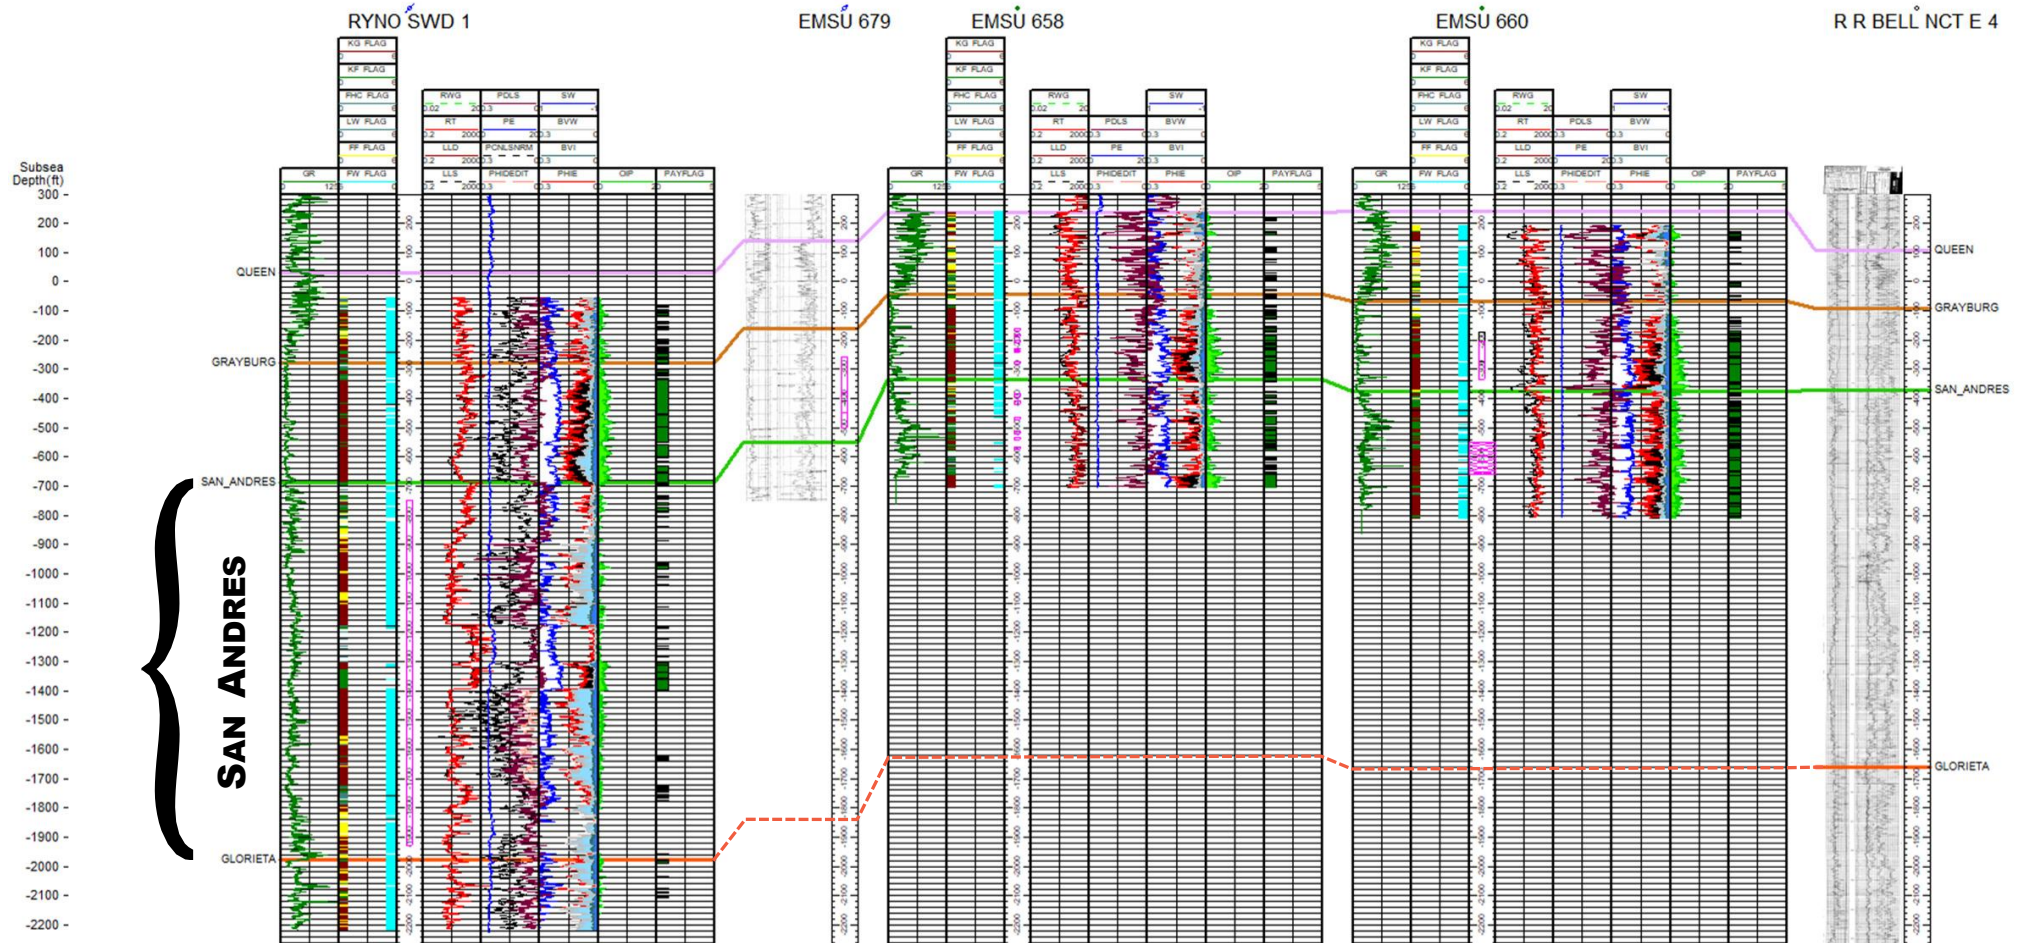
RYNO SWD 1

EMSU 679

EMSU 658

EMSU 660

R R BELL NCT E 4

Subsea Depth(ft)

300
200
100
0
-100
-200
-300
-400
-500
-600
-700
-800
-900
-1000
-1100
-1200
-1300
-1400
-1500
-1600
-1700
-1800
-1900
-2000
-2100
-2200

QUEEN
GRAYBURG
SAN_ANDRES
GLORIETA

SAN ANDRES

KG FLAG
KF FLAG
FHC FLAG
LW FLAG
FF FLAG
FW FLAG
GR
RWG
RT
LLD
LLS
PDLS
PE
PCNLSNRM
PHIEDIT
SW
BVW
BVI
PHIE
OIP
PAYFLAG

KG FLAG
KF FLAG
FHC FLAG
LW FLAG
FF FLAG
FW FLAG
GR
RWG
RT
LLD
LLS
PDLS
PE
PHIEDIT
SW
BVW
BVI
PHIE
OIP
PAYFLAG

KG FLAG
KF FLAG
FHC FLAG
LW FLAG
FF FLAG
FW FLAG
GR
RWG
RT
LLD
LLS
PDLS
PE
PHIEDIT
SW
BVW
BVI
PHIE
OIP
PAYFLAG

QUEEN
GRAYBURG
SAN_ANDRES
GLORIETA